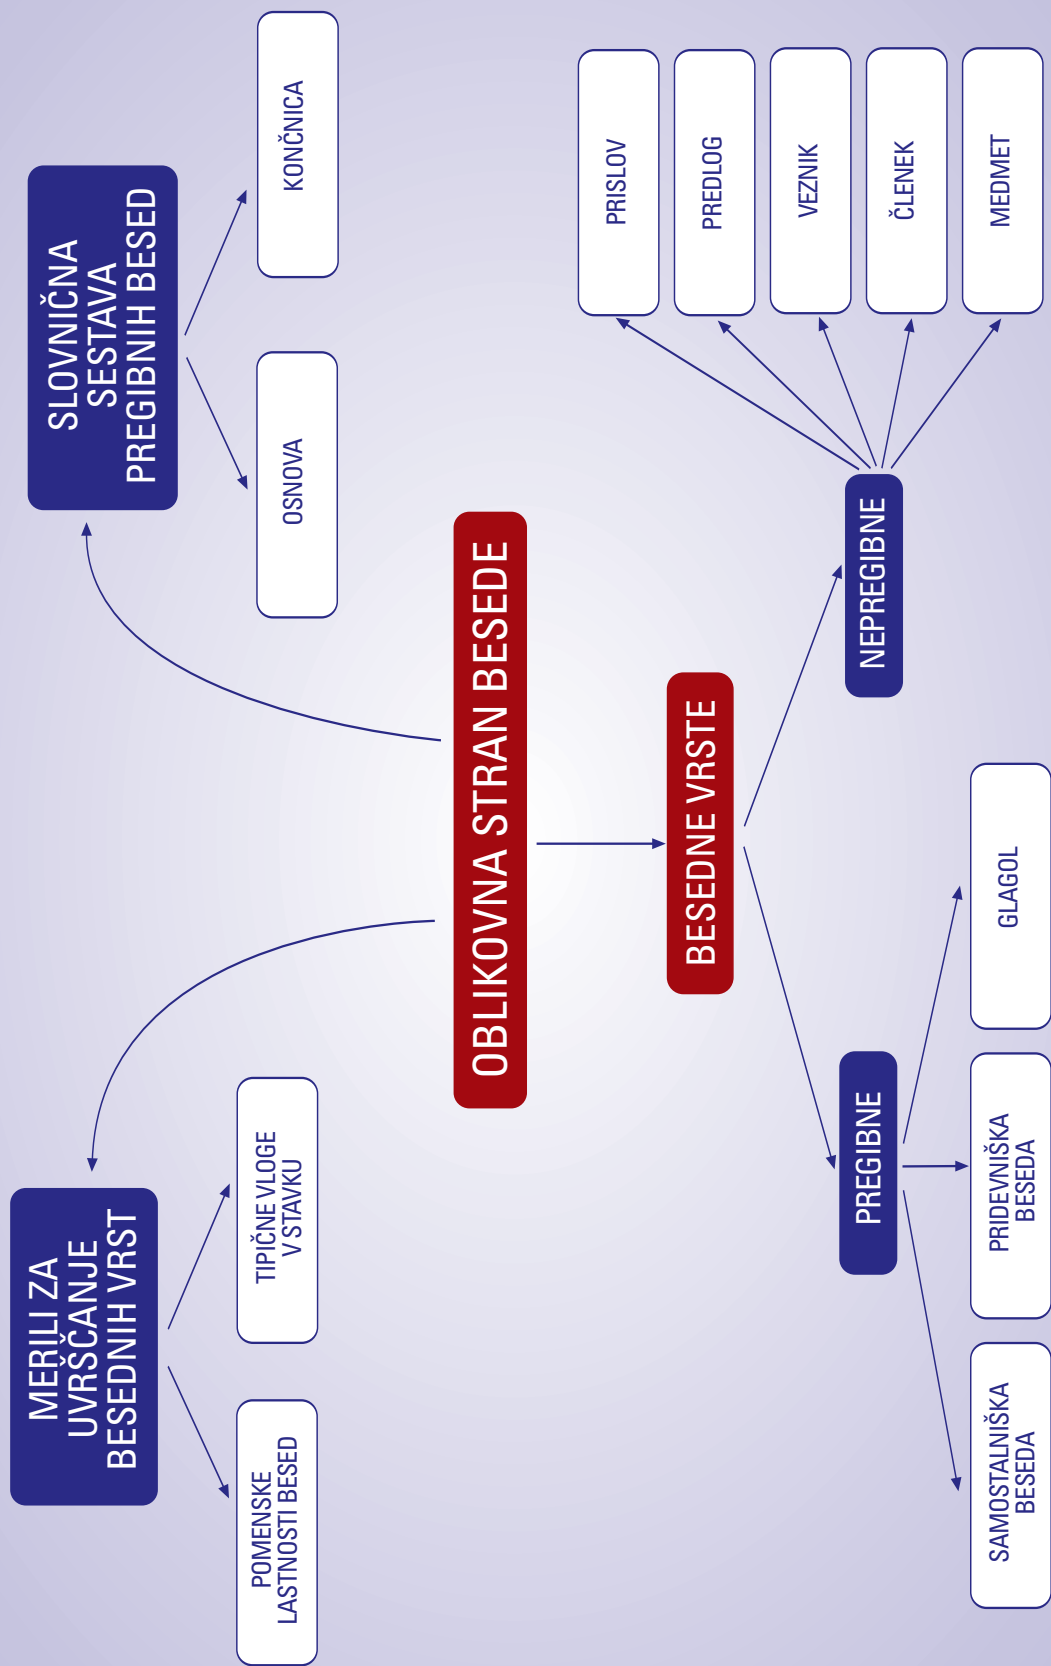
OBLIKOVNA STRAN BESEDE

SLOVNIČNA SESTAVA PREGIBNIH BESED

OSNOVA

KONČNICA

MERILI ZA UVRŠČANJE BESEDNIH VRST

POMENSKE LASTNOSTI BESED

TIPIČNE VLOGE V STAVKU

BESEDNE VRSTE

PREGIBNE

SAMOSTALNIŠKA BESEDA

PRIDEVNIŠKA BESEDA

GLAGOL

NEPREGIBNE

PRISLOV

PREDLOG

VEZNIK

ČLENEK

MEDMET